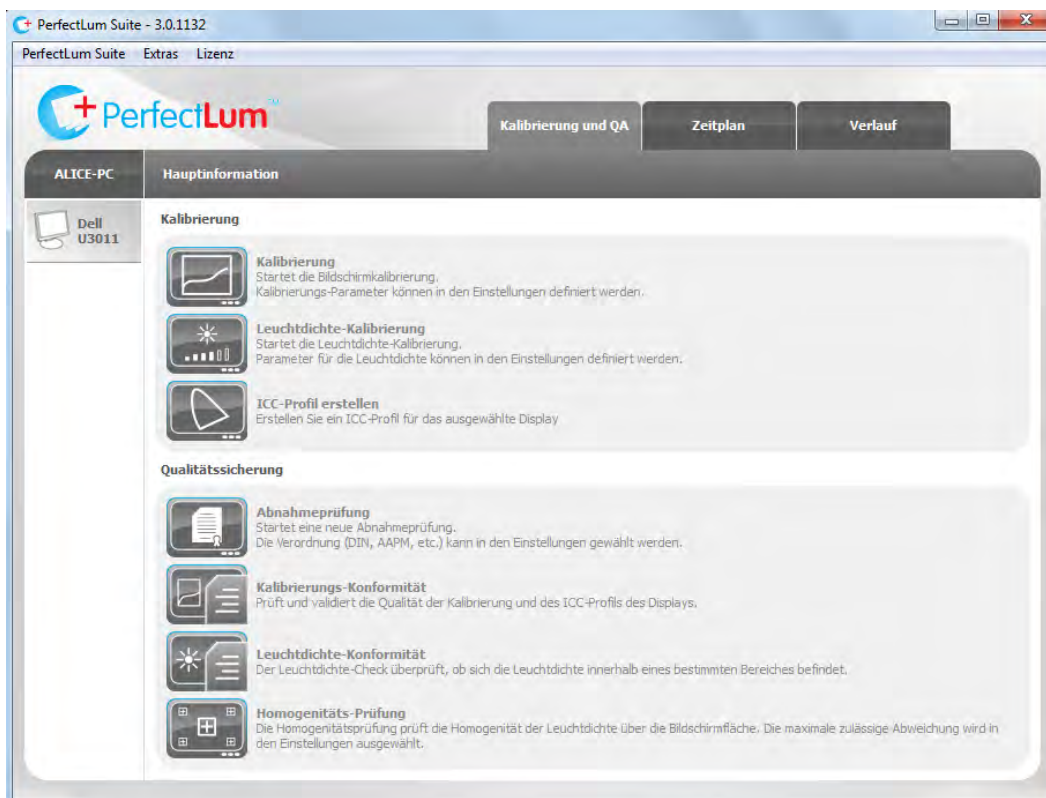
PerfectLum Suite - 3.0.1132

PerfectLum Suite Extras Lizenz

PerfectLum™

Kalibrierung und QA Zeitplan Verlauf

ALICE-PC

Hauptinformation

Dell U3011

Kalibrierung

Kalibrierung
Startet die Bildschirmkalibrierung.
Kalibrierungs-Parameter können in den Einstellungen definiert werden.

Leuchtdichte-Kalibrierung
Startet die Leuchtdichte-Kalibrierung.
Parameter für die Leuchtdichte können in den Einstellungen definiert werden.

ICC-Profil erstellen
Erstellen Sie ein ICC-Profil für das ausgewählte Display

Qualitätssicherung

Abnahmeprüfung
Startet eine neue Abnahmeprüfung.
Die Verordnung (DIN, AAPM, etc.) kann in den Einstellungen gewählt werden.

Kalibrierungs-Konformität
Prüft und validiert die Qualität der Kalibrierung und des ICC-Profils des Displays.

Leuchtdichte-Konformität
Der Leuchtdichte-Check überprüft, ob sich die Leuchtdichte innerhalb eines bestimmten Bereiches befindet.

Homogenitäts-Prüfung
Die Homogenitätsprüfung prüft die Homogenität der Leuchtdichte über die Bildschirmfläche. Die maximale zulässige Abweichung wird in den Einstellungen ausgewählt.